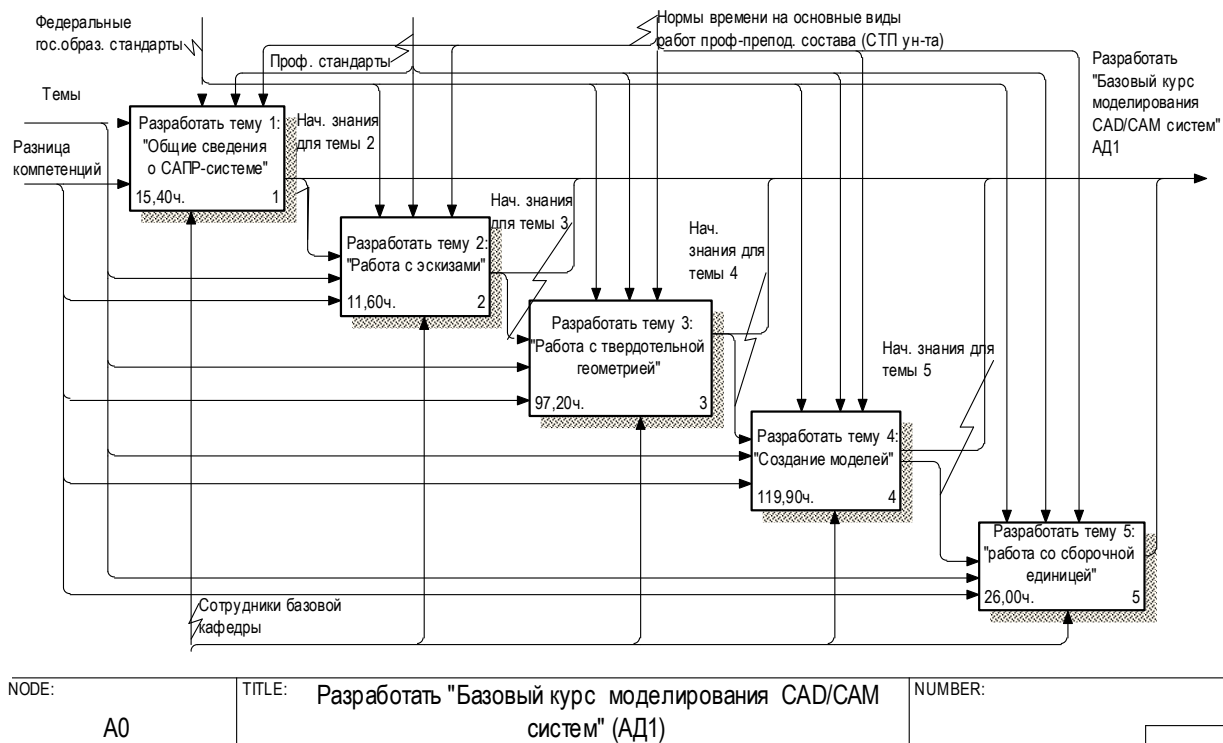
Федеральные гос.образ. стандарты

Проф. стандарты

Нормы времени на основные виды работ проф-препод. состава (СТП ун-та)

Разработать "Базовый курс моделирования CAD/CAM систем" АД1

Темы

Разница компетенций

Разработать тему 1: "Общие сведения о САПР-системе"
15,40ч. 1

Нач. знания для темы 2

Разработать тему 2: "Работа с эскизами"
11,60ч. 2

Нач. знания для темы 3

Разработать тему 3: "Работа с твердотельной геометрией"
97,20ч. 3

Нач. знания для темы 4

Разработать тему 4: "Создание моделей"
119,90ч. 4

Нач. знания для темы 5

Разработать тему 5: "работа со сборочной единицей"
26,00ч. 5

Сотрудники базовой кафедры

| NODE: | TITLE: | NUMBER: |
|---|---|---|
| A0 | Разработать "Базовый курс моделирования CAD/CAM систем" (АД1) | |